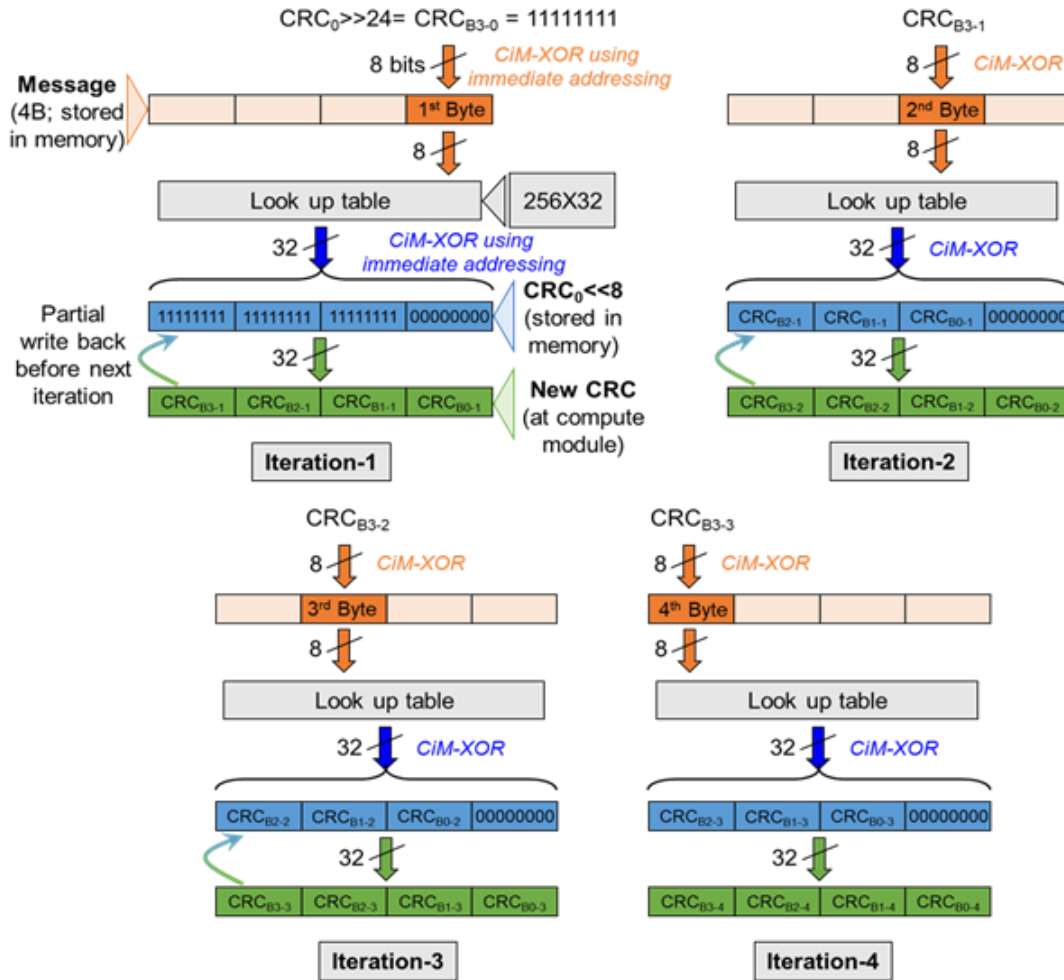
$CRC_0$>>24= $CRC_{B3-0}$ = 11111111

8 bits

CiM-XOR using immediate addressing

Message (4B; stored in memory)

1st Byte

8

Look up table

256X32

32

CiM-XOR using immediate addressing

Partial write back before next iteration

| 11111111 | 11111111 | 11111111 | 00000000 |
|---|---|---|---|

$CRC_0$<<8 (stored in memory)

32

| $CRC_{B3-1}$ | $CRC_{B2-1}$ | $CRC_{B1-1}$ | $CRC_{B0-1}$ |
|---|---|---|---|

New CRC (at compute module)

Iteration-1

$CRC_{B3-1}$

8

CiM-XOR

2nd Byte

8

Look up table

32

CiM-XOR

| $CRC_{B2-1}$ | $CRC_{B1-1}$ | $CRC_{B0-1}$ | 0000000 |
|---|---|---|---|

32

| $CRC_{B3-2}$ | $CRC_{B2-2}$ | $CRC_{B1-2}$ | $CRC_{B0-2}$ |
|---|---|---|---|

Iteration-2

$CRC_{B3-2}$

8

CiM-XOR

3rd Byte

8

Look up table

32

CiM-XOR

| $CRC_{B2-2}$ | $CRC_{B1-2}$ | $CRC_{B0-2}$ | 00000000 |
|---|---|---|---|

32

| $CRC_{B3-3}$ | $CRC_{B2-3}$ | $CRC_{B1-3}$ | $CRC_{B0-3}$ |
|---|---|---|---|

Iteration-3

$CRC_{B3-3}$

8

CiM-XOR

4th Byte

8

Look up table

32

CiM-XOR

| $CRC_{B2-3}$ | $CRC_{B1-3}$ | $CRC_{B0-3}$ | 00000000 |
|---|---|---|---|

32

| $CRC_{B3-4}$ | $CRC_{B2-4}$ | $CRC_{B1-4}$ | $CRC_{B0-4}$ |
|---|---|---|---|

Iteration-4